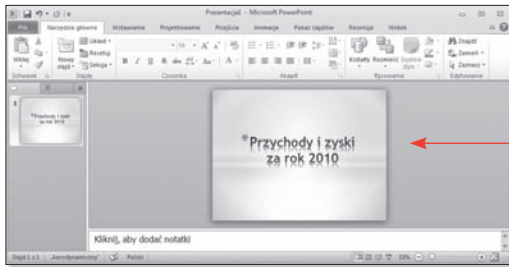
Prezentacja1 - Microsoft PowerPoint

Plik | Narzędzia główne | Wstawianie | Projektowanie | Przejścia | Animacje | Pokaz slajdów | Recenzja | Widok

Wklej | Nowy slajd | Układ | Resetuj | Sekcja | Schowek | Slajdy | Czcionka | Akapit | Kształty | Rozmieść | Szybkie style | Rysowanie | Znajdź | Zamień | Zaznacz | Edytowanie

Przychody i zyski za rok 2010

*Przychody i zyski za rok 2010

Kliknij, aby dodać notatki

Slajd 1 z 1 | "Aerodynamiczny" | Polski | 39%